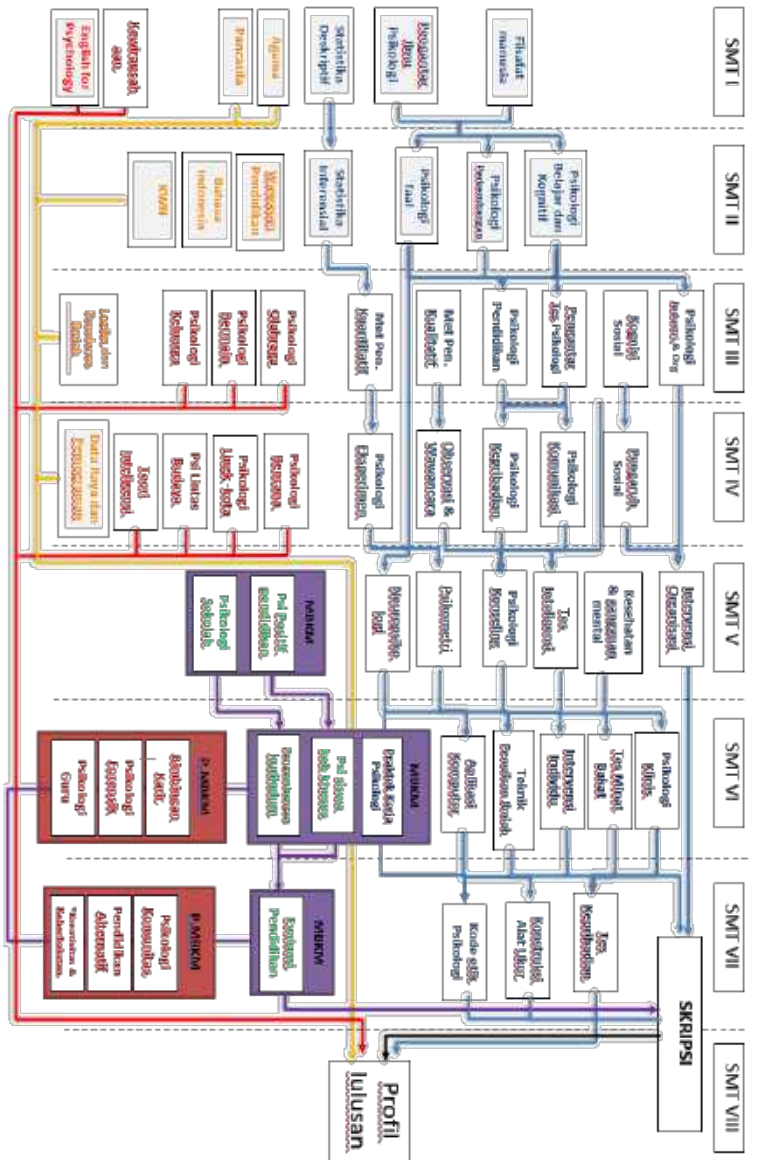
SMT I

Filsafat manusia

Psikologi Umum

Statistika Deskriptif

Agama

Pancasila

Kewirausahaan

English for Psychology

SMT II

Psikologi Belajar dan Kognitif

Psikologi Perkembangan

Psikologi Faal

Statistika Inferensial

Sosiologi Pendidikan

Bahasa Indonesia

KWN

SMT III

Psikologi Industri & Org

Kognisi Sosial

Psikometri dan Tes Psikologi

Psikologi Pendidikan

Met Pen. Kualitatif

Met Pen. Kuantitatif

Psikologi Olahraga

Psikologi Bermain

Psikologi Keluarga

Logika dan Berpikir Kritis

SMT IV

Pengaruh Sosial

Psikologi Komunitas

Psikologi Kepribadian

Observasi & Wawancara

Psikologi Eksperimen

Psikologi Remaja

Psikologi Lintas Budaya

Psi Lintas Budaya

Teori Inteligensi

Dasar Penyusunan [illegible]

SMT V

Intervensi Organisasi

Kesehatan & gangguan mental

Tes Inteligensi

Psikologi Konseling

Diskometri

Neuropsikologi

MBKM

Psi Positif pendidikan

Psikologi Sekolah

SMT VI

Psikologi Klinis

Tes Minat Bakat

Intervensi Individu

Teknik Konseling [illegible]

Aplikasi Komputer

MBKM

Praktek Kerja Psikologi

Psi Anak berkebutuhan khusus

Bimbingan dan Konseling

P. MBKM

Bimbingan Karir

Psikologi Gender

Psikologi Guru

SMT VII

Tes Kepribadian

Konstruksi Alat Ukur

Kode etik Psikologi

MBKM

Evaluasi Pendidikan

P. MBKM

Psikologi Konsumen

Pendidikan Alternatif

Kesejahteraan & Kebahagiaan

SKRIPSI

SMT VIII

Profil lulusan